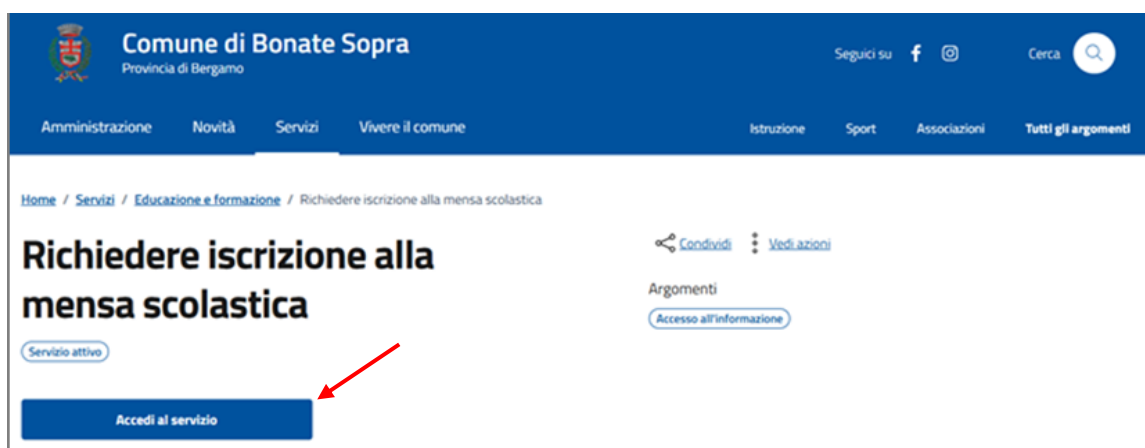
Comune di Bonate Sopra
Provincia di Bergamo

Seguici su

Cerca

Amministrazione Novità Servizi Vivere il comune

Istruzione Sport Associazioni Tutti gli argomenti

Home / Servizi / Educazione e formazione / Richiedere iscrizione alla mensa scolastica

Richiedere iscrizione alla mensa scolastica

Servizio attivo

Condividi Vedi azioni

Argomenti

Accesso all'informazione

Accedi al servizio